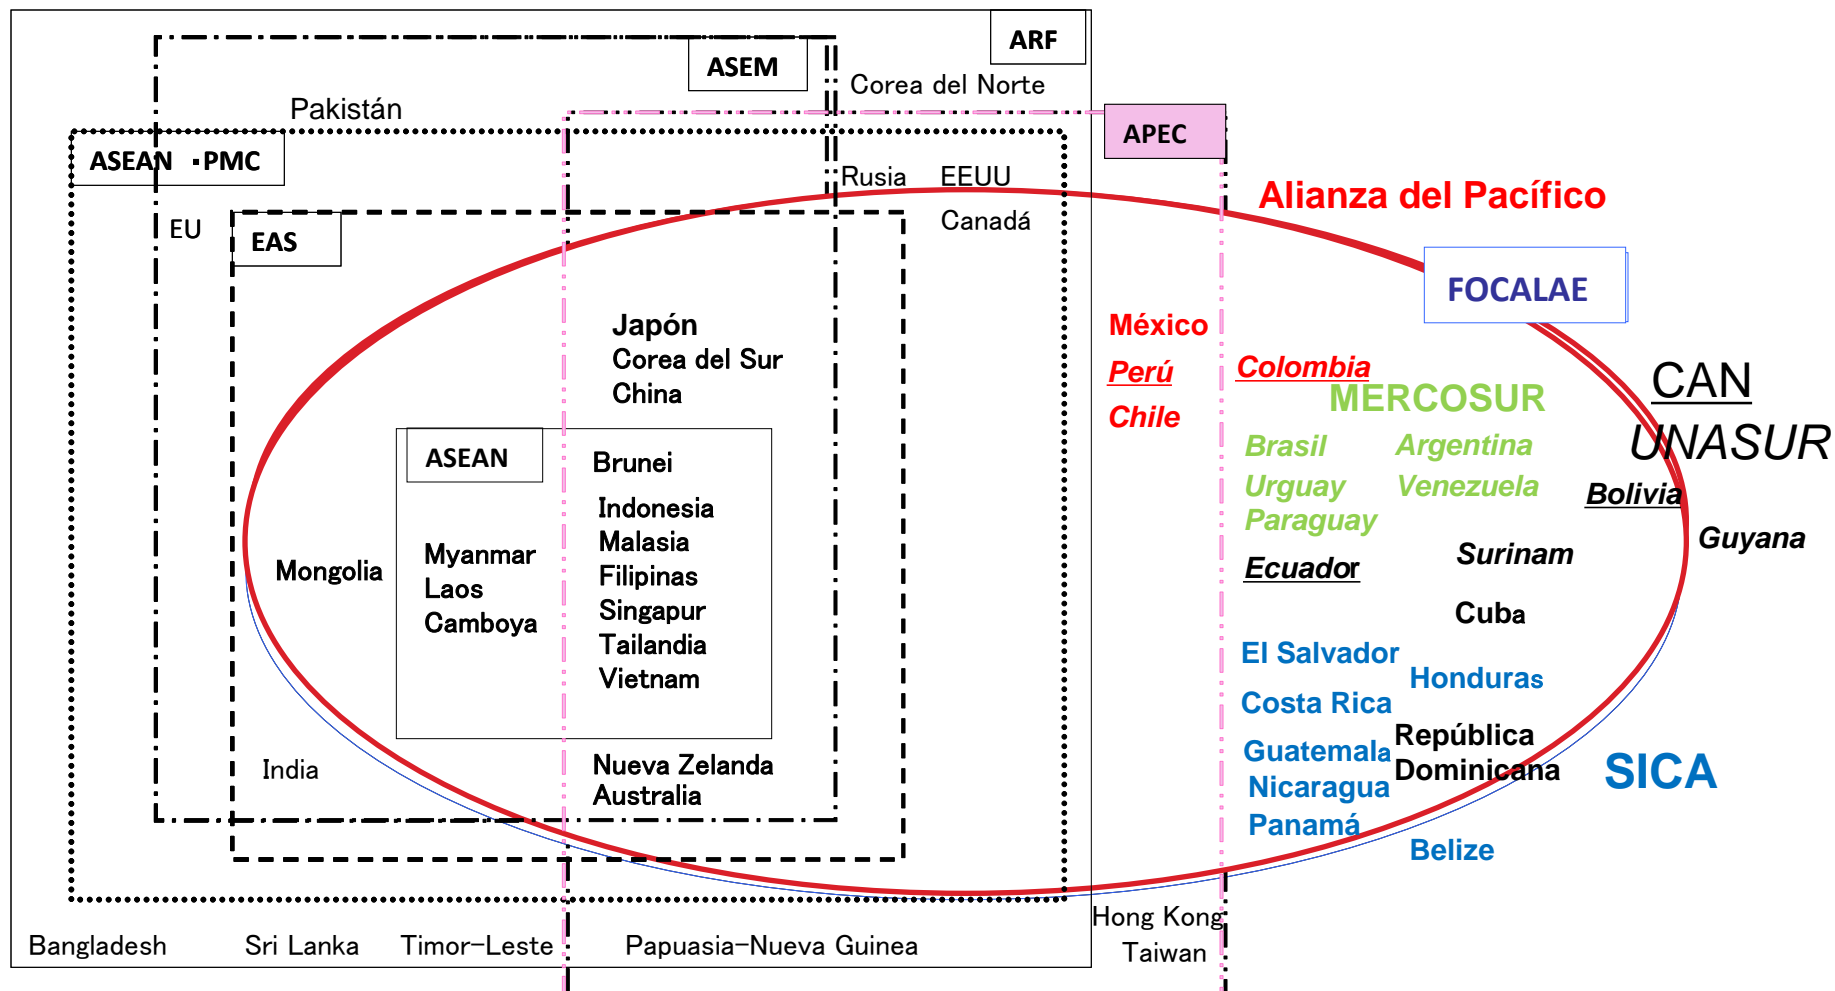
ARF
ASEM
Corea del Norte
Pakistán
APEC
ASEAN ·PMC
Rusia
EEUU
Alianza del Pacífico
EU
EAS
Canadá
FOCALAE
Japón
Corea del Sur
China
México
Perú
Chile
Colombia
MERCOSUR
CAN
UNASUR
ASEAN
Brunei
Brasil
Argentina
Urguay
Venezuela
Bolivia
Indonesia
Malasia
Filipinas
Singapur
Tailandia
Vietnam
Paraguay
Guyana
Mongolia
Myanmar
Laos
Camboya
Ecuador
Surinam
Cuba
El Salvador
Honduras
Costa Rica
República Dominicana
Guatemala
Nicaragua
Panamá
SICA
India
Nueva Zelanda
Australia
Belize
Hong Kong
Taiwan
Bangladesh
Sri Lanka
Timor-Leste
Papuasia-Nueva Guinea